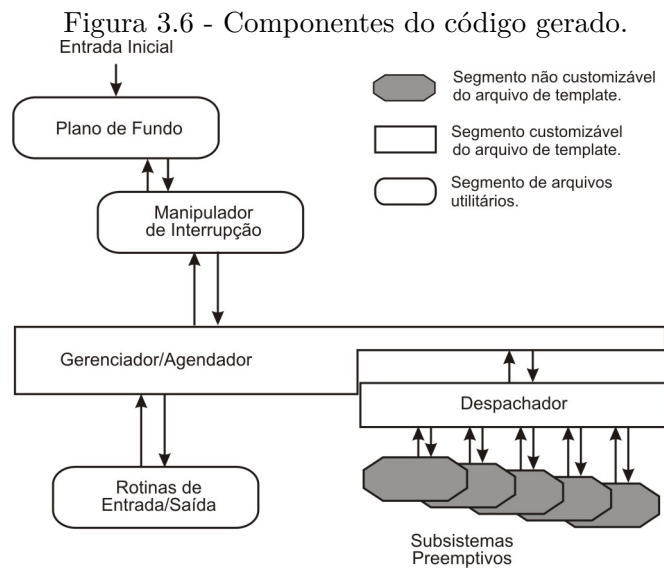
Figura 3.6 - Componentes do código gerado.

Entrada Inicial

Segmento não customizável do arquivo de template.

Segmento customizável do arquivo de template.

Segmento de arquivos utilitários.

Plano de Fundo

Manipulador de Interrupção

Gerenciador/Agendador

Despachador

Rotinas de Entrada/Saída

Subsistemas Preemptivos